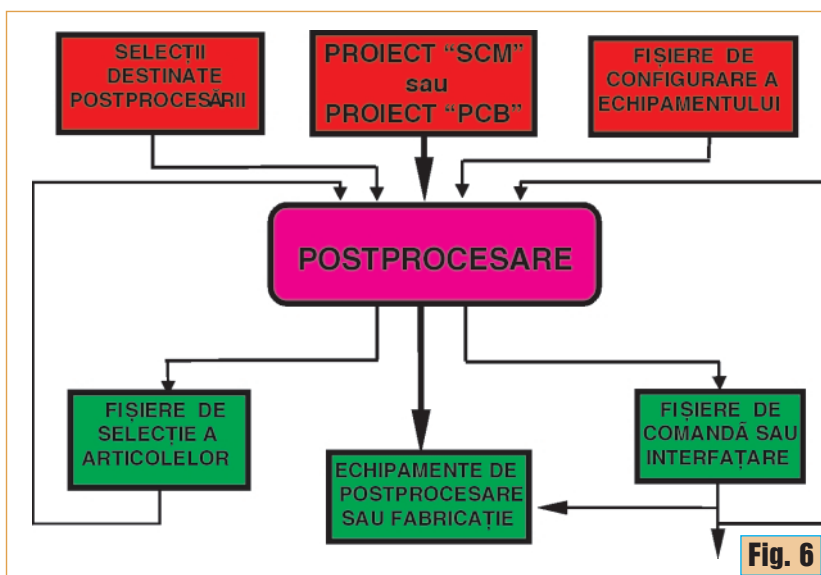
SELECȚII DESTINATE POSTPROCESĂRII

PROIECT “SCM” sau PROIECT “PCB”

FIȘIERE DE CONFIGURARE A ECHIPAMENTULUI

POSTPROCESARE

FIȘIERE DE SELECȚIE A ARTICOLELOR

ECHIPAMENTE DE POSTPROCESARE SAU FABRICAȚIE

FIȘIERE DE COMANDĂ SAU INTERFAȚARE

Fig. 6